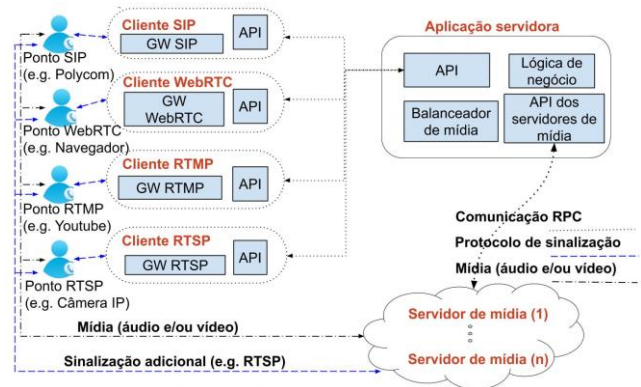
Cliente SIP
GW SIP
API
Ponto SIP
(e.g. Polycom)

Cliente WebRTC
GW WebRTC
API
Ponto WebRTC
(e.g. Navegador)

Cliente RTMP
GW RTMP
API
Ponto RTMP
(e.g. Youtube)

Cliente RTSP
GW RTSP
API
Ponto RTSP
(e.g. Câmera IP)

Aplicação servidora
API
Lógica de negócio
Balanceador de mídia
API dos servidores de mídia

Comunicação RPC
Protocolo de sinalização
Mídia (áudio e/ou vídeo)

Mídia (áudio e/ou vídeo)
Sinalização adicional (e.g. RTSP)

Servidor de mídia (1)
Servidor de mídia (n)